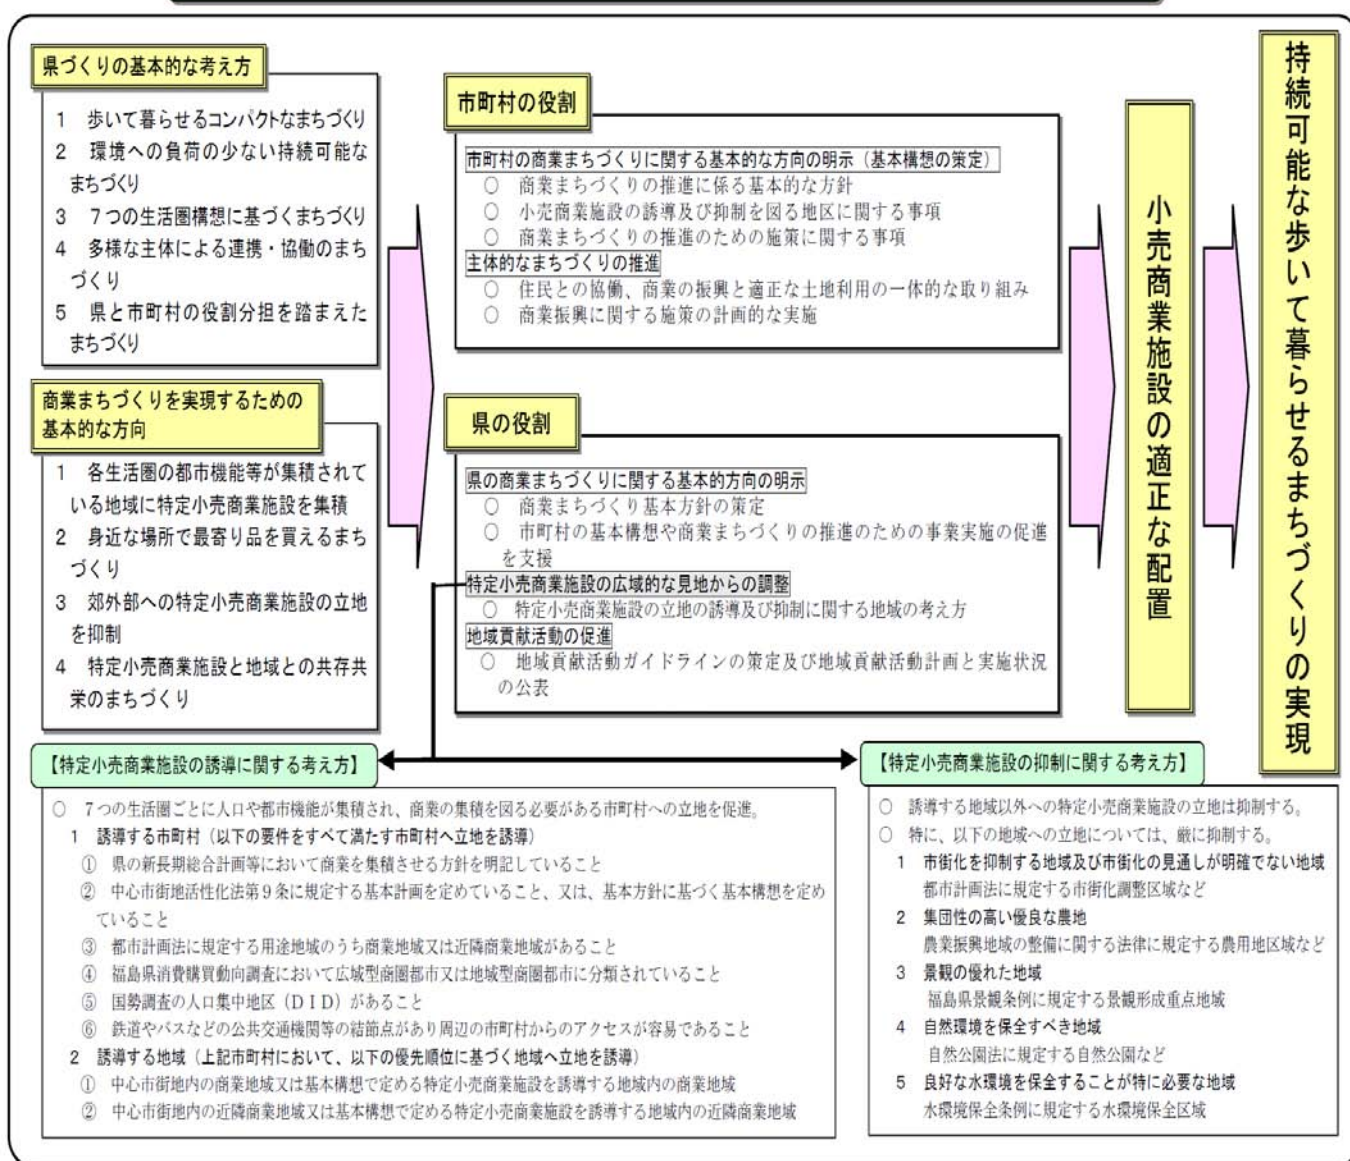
県づくりの基本的な考え方

1　歩いて暮らせるコンパクトなまちづくり
2　環境への負荷の少ない持続可能なまちづくり
3　7つの生活圏構想に基づくまちづくり
4　多様な主体による連携・協働のまちづくり
5　県と市町村の役割分担を踏まえたまちづくり

商業まちづくりを実現するための基本的な方向

1　各生活圏の都市機能等が集積されている地域に特定小売商業施設を集積
2　身近な場所で最寄り品を買えるまちづくり
3　郊外部への特定小売商業施設の立地を抑制
4　特定小売商業施設と地域との共存共栄のまちづくり

市町村の役割

市町村の商業まちづくりに関する基本的な方向の明示（基本構想の策定）
○　商業まちづくりの推進に係る基本的な方針
○　小売商業施設の誘導及び抑制を図る地区に関する事項
○　商業まちづくりの推進のための施策に関する事項
主体的なまちづくりの推進
○　住民との協働、商業の振興と適正な土地利用の一体的な取り組み
○　商業振興に関する施策の計画的な実施

県の役割

県の商業まちづくりに関する基本的方向の明示
○　商業まちづくり基本方針の策定
○　市町村の基本構想や商業まちづくりの推進のための事業実施の促進を支援
特定小売商業施設の広域的な見地からの調整
○　特定小売商業施設の立地の誘導及び抑制に関する地域の考え方
地域貢献活動の促進
○　地域貢献活動ガイドラインの策定及び地域貢献活動計画と実施状況の公表

小売商業施設の適正な配置

持続可能な歩いて暮らせるまちづくりの実現

【特定小売商業施設の誘導に関する考え方】
○　7つの生活圏ごとに人口や都市機能が集積され、商業の集積を図る必要がある市町村への立地を促進。
1　誘導する市町村（以下の要件をすべて満たす市町村へ立地を誘導）
①　県の新長期総合計画等において商業を集積させる方針を明記していること
②　中心市街地活性化法第9条に規定する基本計画を定めていること、又は、基本方針に基づく基本構想を定めていること
③　都市計画法に規定する用途地域のうち商業地域又は近隣商業地域があること
④　福島県消費購買動向調査において広域型商圏都市又は地域型商圏都市に分類されていること
⑤　国勢調査の人口集中地区（DID）があること
⑥　鉄道やバスなどの公共交通機関等の結節点があり周辺の市町村からのアクセスが容易であること
2　誘導する地域（上記市町村において、以下の優先順位に基づく地域へ立地を誘導）
①　中心市街地内の商業地域又は基本構想で定める特定小売商業施設を誘導する地域内の商業地域
②　中心市街地内の近隣商業地域又は基本構想で定める特定小売商業施設を誘導する地域内の近隣商業地域

【特定小売商業施設の抑制に関する考え方】
○　誘導する地域以外への特定小売商業施設の立地は抑制する。
○　特に、以下の地域への立地については、厳に抑制する。
1　市街化を抑制する地域及び市街化の見通しが明確でない地域
都市計画法に規定する市街化調整区域など
2　集団性の高い優良な農地
農業振興地域の整備に関する法律に規定する農用地区域など
3　景観の優れた地域
福島県景観条例に規定する景観形成重点地域
4　自然環境を保全すべき地域
自然公園法に規定する自然公園など
5　良好な水環境を保全することが特に必要な地域
水環境保全条例に規定する水環境保全区域